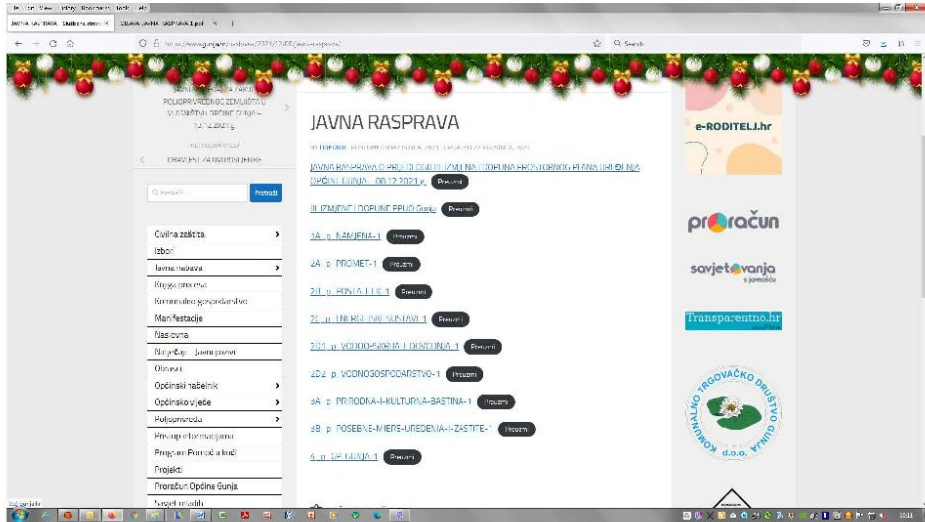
JAVNA RASPRAVA

JAVNA RASPRAVA O PRIJEDLOGU IZMJENA I DOPUNA PROSTORNOG PLANA UREĐENJA OPĆINE GUNJA - 08.12.2021.g. Preuzmi

IIJ IZMJENE I DOPUNE PPUO Gunja Preuzmi

1A_p_NAMJENA-1 Preuzmi

2A_p_PROMET-1 Preuzmi

2B_p_POSTA-I-EK-1 Preuzmi

2C_p_ENERGETSKI-SUSTAVI-1 Preuzmi

2D1_p_VODOOPSKRBA-I-ODVODNJA-1 Preuzmi

2D2_p_VODNOGOSPODARSTVO-1 Preuzmi

3A_p_PRIRODNA-I-KULTURNA-BASTINA-1 Preuzmi

3B_p_POSEBNE-MJERE-UREDENJA-I-ZASTITE-1 Preuzmi

4_p_GP-GUNJA-1 Preuzmi

POLJOPRIVREDNOG ZEMLJIŠTA U VLASNIŠTVU OPĆINE GUNJA

OBAVIJEST ZA UDRUGE

Pretraži

Civilna zaštita
Izbori
Javna nabava
Knjiga pritužbi
Komunalno gospodarstvo
Manifestacije
Naslovna
Natječaji - Javni pozivi
Obavijesti
Općinski načelnik
Općinsko vijeće
Poljoprivreda
Pravo na informacije
Program Pomoći u kući
Projekti
Proračun Općine Gunja
Savjet mladih

e-RODITELJ.hr

proračun

savjetovanja s javnošću

Transparentno.hr

KOMUNALNO TRGOVAČKO DRUŠTVO GUNJA d.o.o.